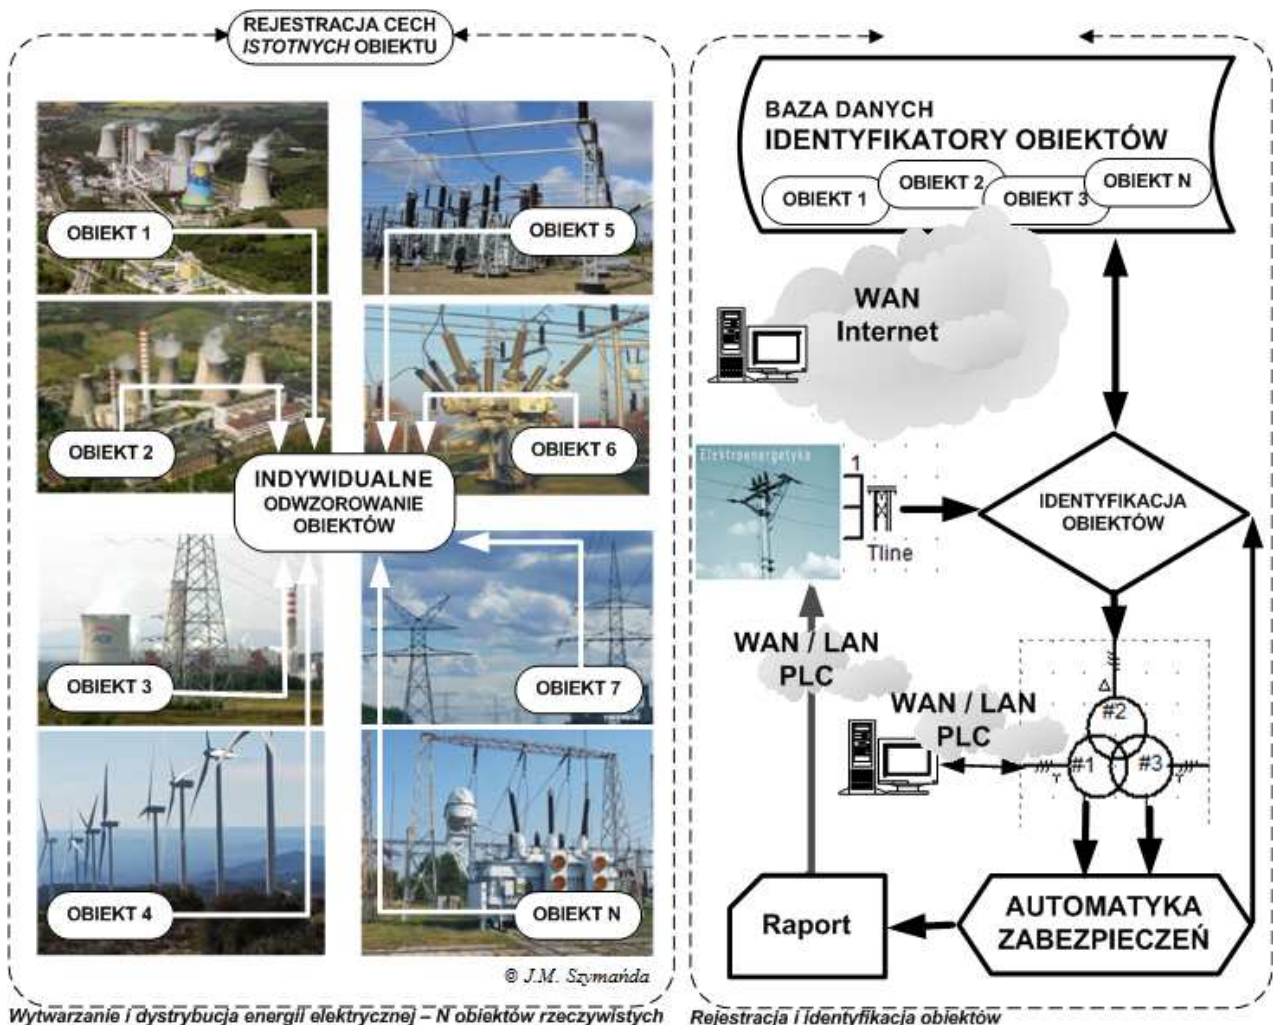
REJESTRACJA CECH *ISTOTNYCH* OBIEKTU

OBIEKT 1

OBIEKT 5

OBIEKT 2

OBIEKT 6

INDYWIDUALNE ODWZOROWANIE OBIEKTÓW

OBIEKT 3

OBIEKT 7

OBIEKT 4

OBIEKT N

© J.M. Szymańda

Wytwarzanie i dystrybucja energii elektrycznej – N obiektów rzeczywistych

BAZA DANYCH
IDENTYFIKATORY OBIEKTÓW

OBIEKT 1
OBIEKT 2
OBIEKT 3
OBIEKT N

WAN
Internet

Elektroenergetyka

1

Tline

IDENTYFIKACJA OBIEKTÓW

WAN / LAN
PLC

WAN / LAN
PLC

Δ

#2

#1

#3

Y

Y

Raport

AUTOMATYKA ZABEZPIECZEŃ

Rejestracja i identyfikacja obiektów